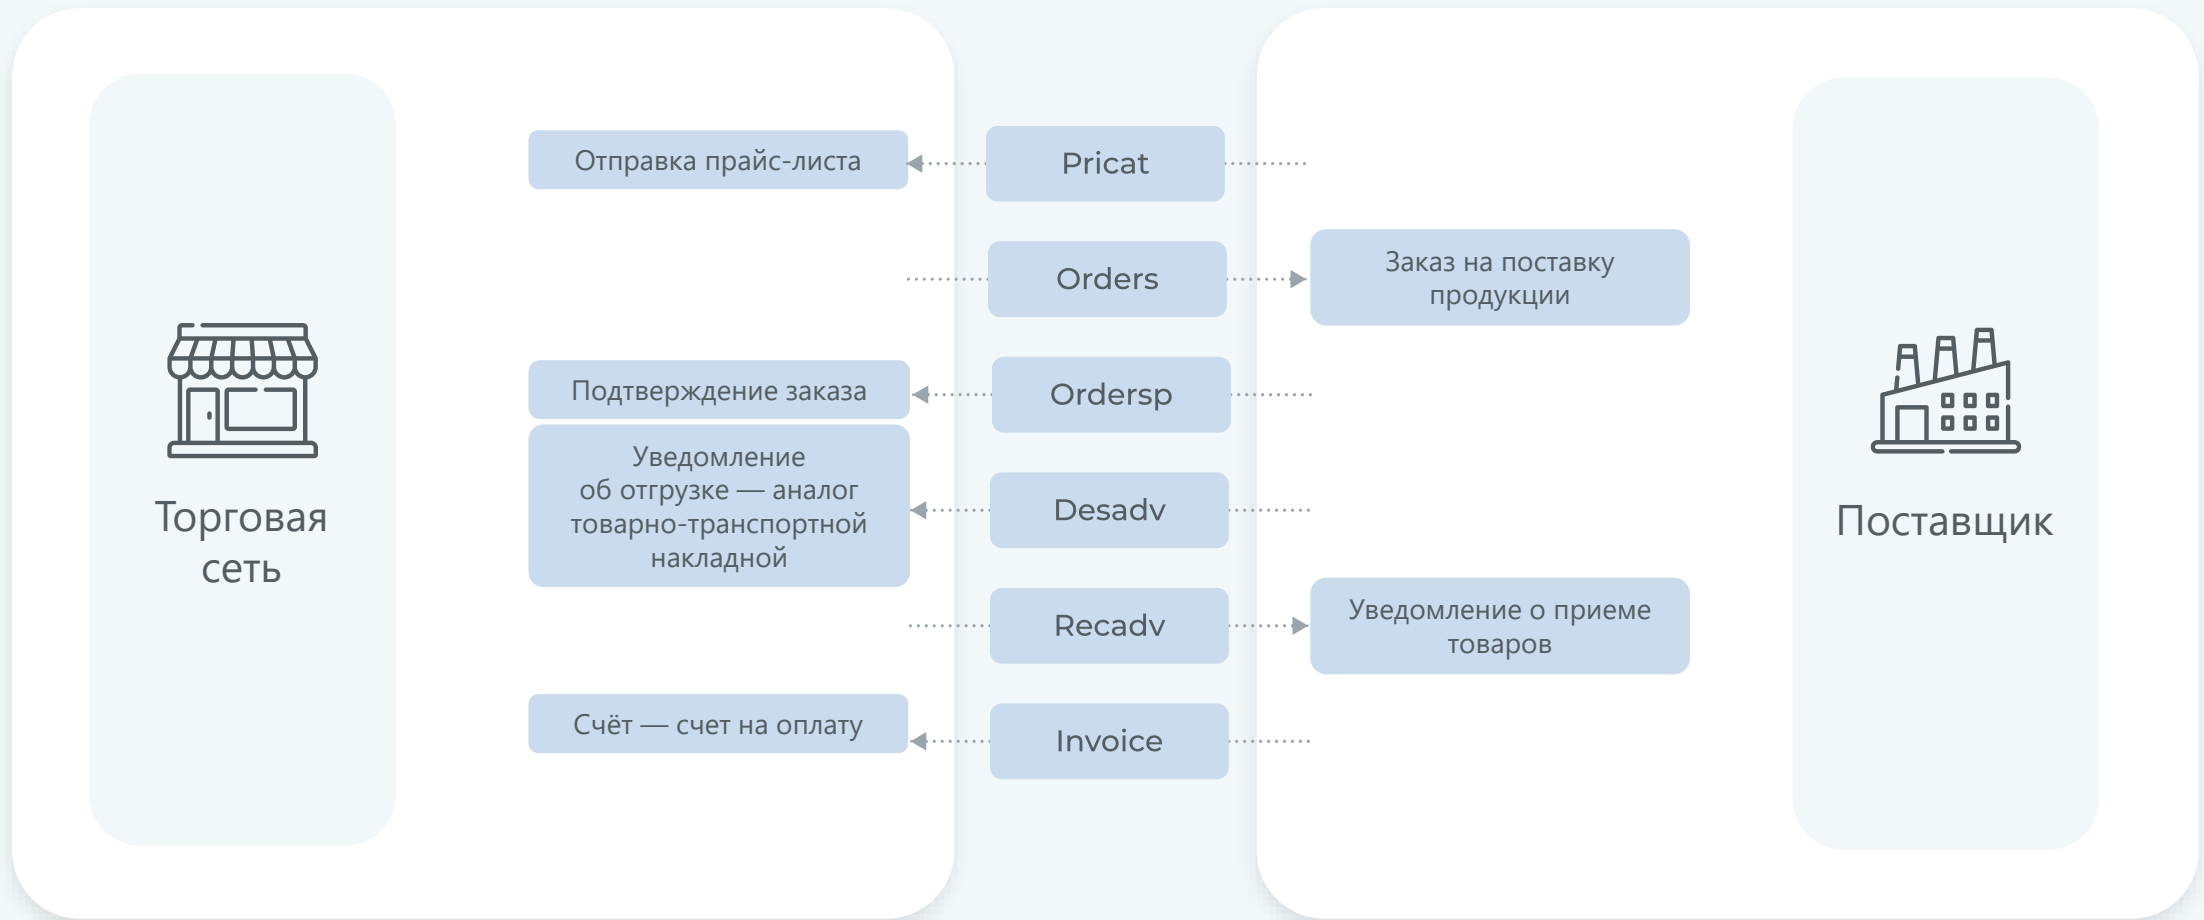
Торговая сеть

Отправка прайс-листа

Pricat

Orders

Заказ на поставку продукции

Подтверждение заказа

Ordersp

Уведомление об отгрузке — аналог товарно-транспортной накладной

Desadv

Recadv

Уведомление о приеме товаров

Счёт — счет на оплату

Invoice

Поставщик